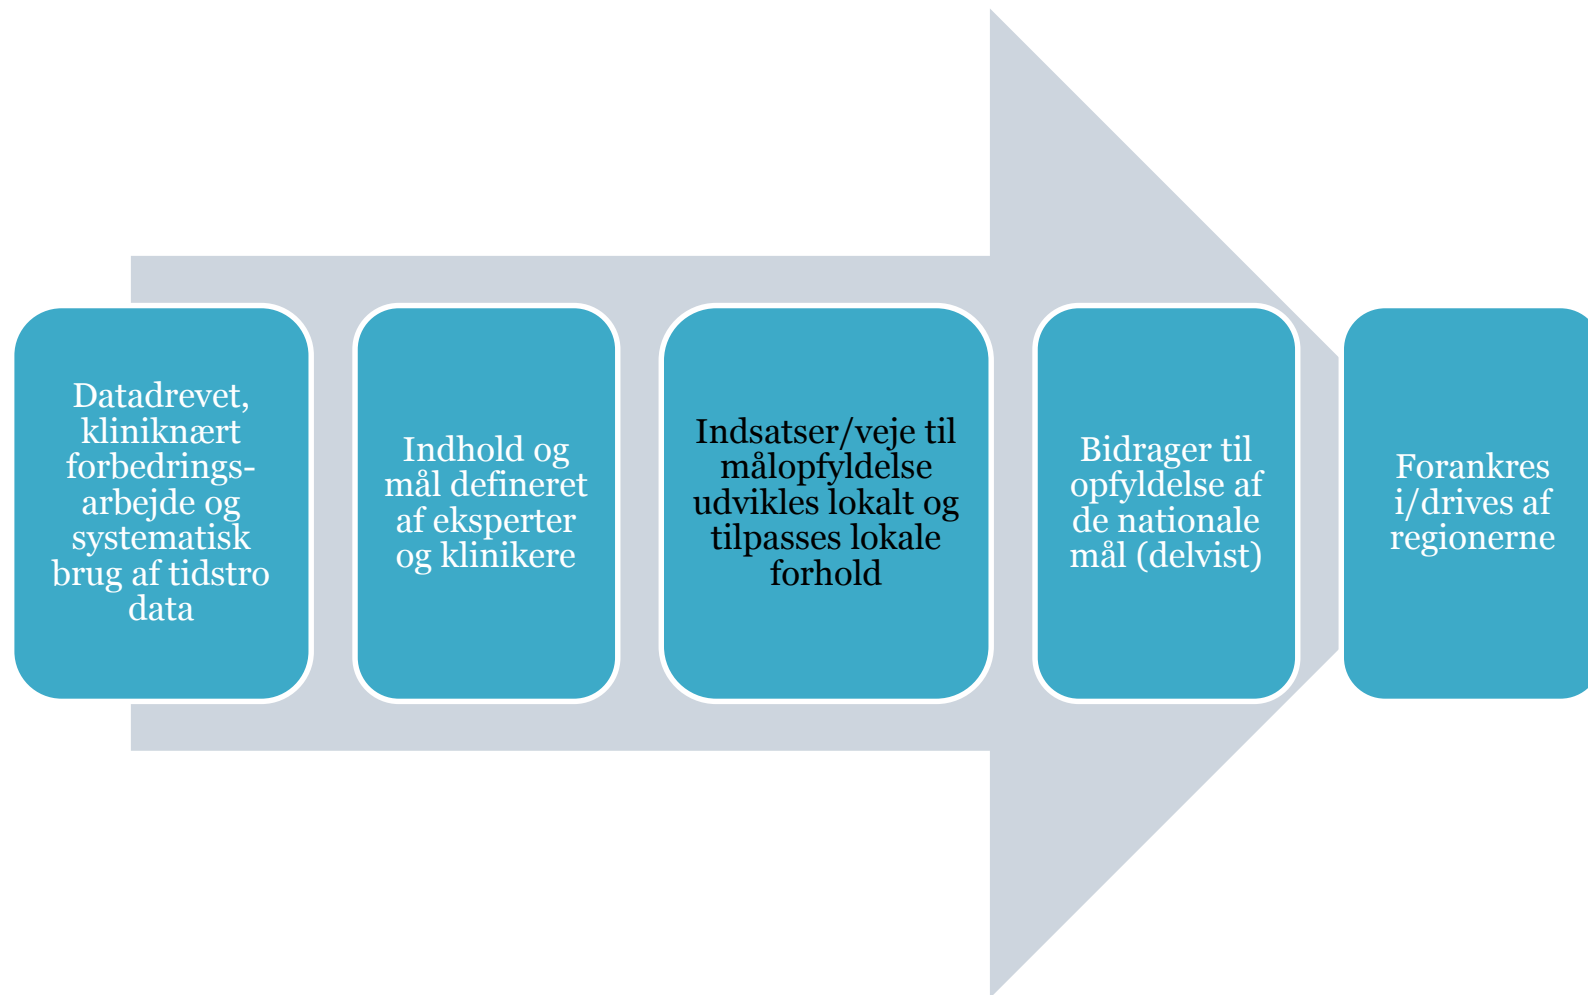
Datadrevet, kliniknært forbedrings-arbejde og systematisk brug af tidstro data

Indhold og mål defineret af eksperter og klinikere

Indsatser/veje til målopfyldelse udvikles lokalt og tilpasses lokale forhold

Bidrager til opfyldelse af de nationale mål (delvist)

Forankres i/drives af regionerne